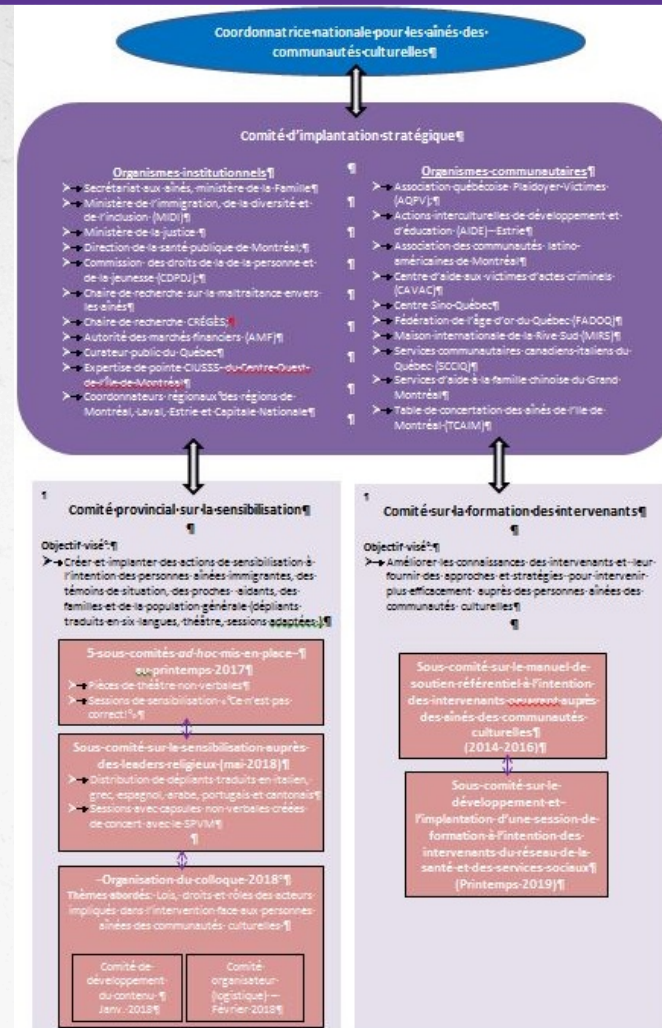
Coordonnatrice nationale pour les aînés des communautés culturelles¶

Comité d'implantation stratégique¶

Organismes institutionnels¶
➢ Secrétariat aux aînés, ministère de la Famille¶
➢ Ministère de l'immigration, de la diversité et de l'inclusion (MIDI)¶
➢ Ministère de la justice¶
➢ Direction de la santé publique de Montréal¶
➢ Commission des droits de la de la personne et de la jeunesse (CDPDJ)¶
➢ Chaire de recherche sur la maltraitance envers les aînés¶
➢ Chaire de recherche CRÉGÉS¶
➢ Autorité des marchés financiers (AMF)¶
➢ Curateur public du Québec¶
➢ Expertise de pointe CIUSSS du Centre Ouest de l'île de Montréal¶
➢ Coordonnateurs régionaux des régions de Montréal, Laval, Estrie et Capitale Nationale¶

Organismes communautaires¶
➢ Association québécoise Plaidoyer Victimes (AQPV)¶
➢ Actions interculturelles de développement et d'éducation (AIDE) – Estrie¶
➢ Association des communautés latino-américaines de Montréal¶
➢ Centre d'aide aux victimes d'actes criminels (CAVAC)¶
➢ Centre Sino Québec¶
➢ Fédération de l'âge d'or du Québec (FADOQ)¶
➢ Maison internationale de la Rive Sud (MIRS)¶
➢ Services communautaires canadiens italiens du Québec (SCCIQ)¶
➢ Services d'aide à la famille chinoise du Grand Montréal¶
➢ Table de concertation des aînés de l'île de Montréal (TCAIM)¶

Comité provincial sur la sensibilisation¶

Objectif visé :¶
➢ Créer et implanter des actions de sensibilisation à l'intention des personnes aînées immigrantes, des témoins de situation, des proches aidants, des familles et de la population générale (dépliants traduits en six langues, théâtre, sessions adaptées)¶

5 sous comités ad hoc mis en place au printemps 2017¶
➢ Pièces de théâtre non verbales¶
➢ Sessions de sensibilisation « Ce n'est pas correct ! »¶

Sous comité sur le sensibilisation auprès des leaders religieux (mai 2018)¶
➢ Distribution de dépliants traduits en italien, grec, espagnol, arabe, portugais et cantonais¶
➢ Sessions avec capsules non verbales créées de concert avec le SPVM¶

Organisation du colloque 2018¶
Thèmes abordés : Lois, droits et rôles des acteurs impliqués dans l'intervention face aux personnes aînées des communautés culturelles¶

Comité de développement du contenu ¶ Janv. 2018¶

Comité organisateur (logistique) – Février 2018¶

Comité sur la formation des intervenants¶

Objectif visé :¶
➢ Améliorer les connaissances des intervenants et leur fournir des approches et stratégies pour intervenir plus efficacement auprès des personnes aînées des communautés culturelles¶

Sous comité sur le manuel de soutien référentiel à l'intention des intervenants oeuvrant auprès des aînés des communautés culturelles¶
(2014-2016)¶

Sous comité sur le développement et l'implantation d'une session de formation à l'intention des intervenants du réseau de la santé et des services sociaux¶
(Printemps 2019)¶